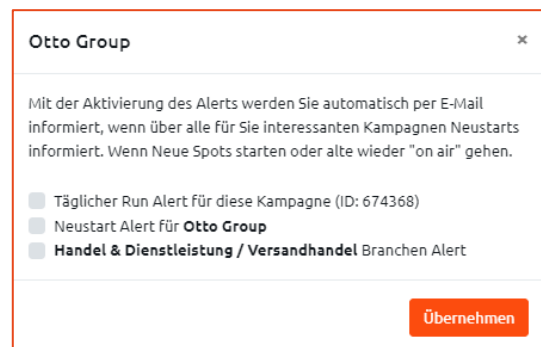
Otto Group

×

Mit der Aktivierung des Alerts werden Sie automatisch per E-Mail informiert, wenn über alle für Sie interessanten Kampagnen Neustarts informiert. Wenn Neue Spots starten oder alte wieder "on air" gehen.

Täglicher Run Alert für diese Kampagne (ID: 674368)

Neustart Alert für **Otto Group**

**Handel & Dienstleistung / Versandhandel** Branchen Alert

Übernehmen